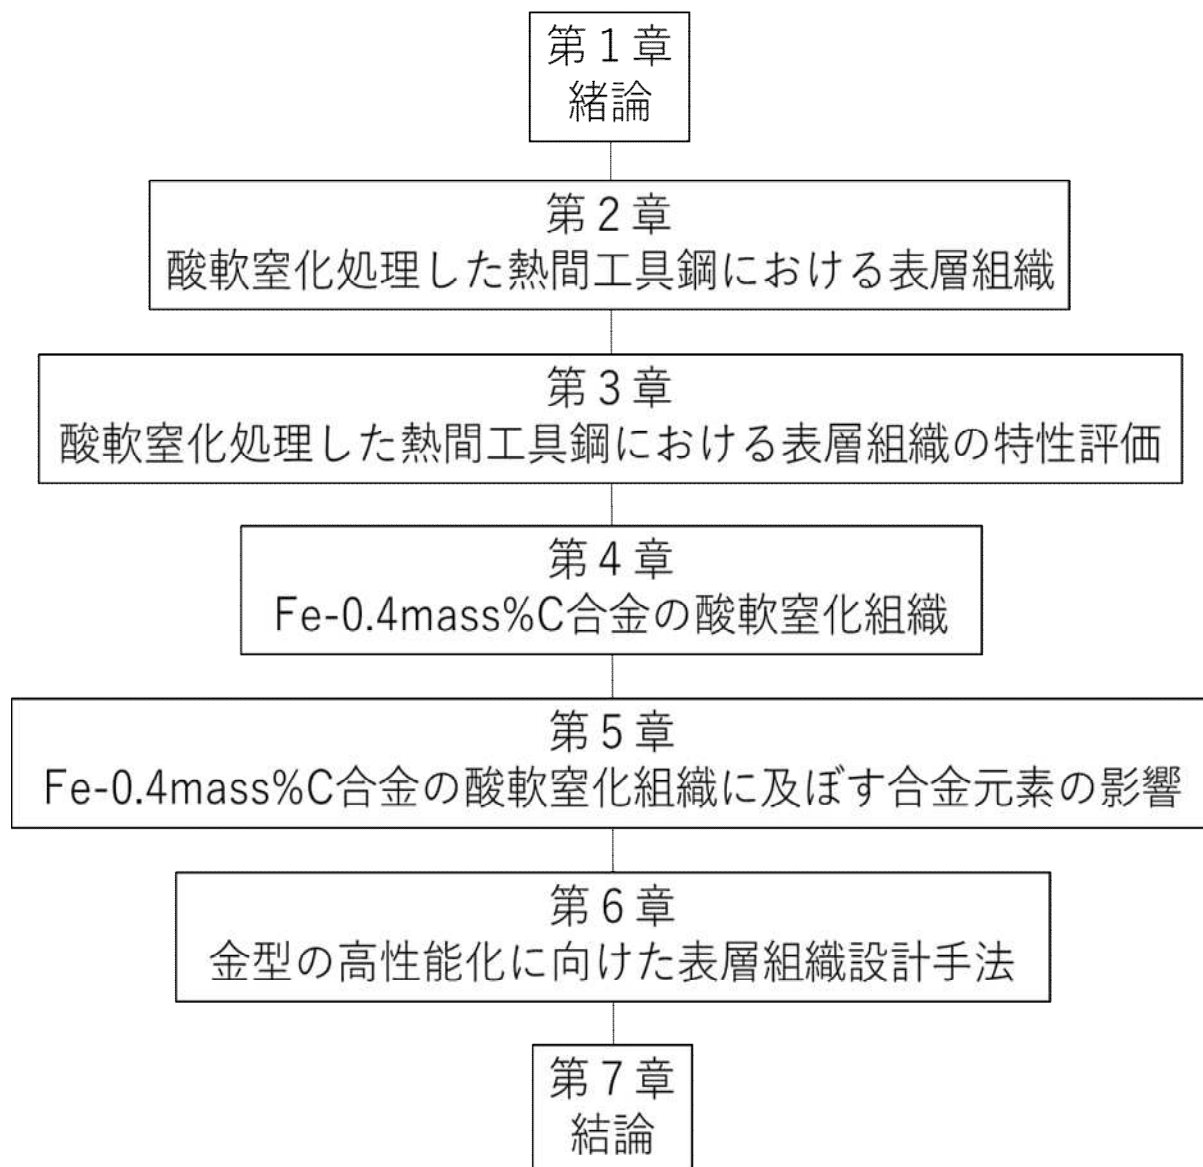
第 1 章
緒論

第 2 章
酸軟窒化処理した熱間工具鋼における表層組織

第 3 章
酸軟窒化処理した熱間工具鋼における表層組織の特性評価

第 4 章
Fe-0.4mass%C合金の酸軟窒化組織

第 5 章
Fe-0.4mass%C合金の酸軟窒化組織に及ぼす合金元素の影響

第 6 章
金型の高性能化に向けた表層組織設計手法

第 7 章
結論